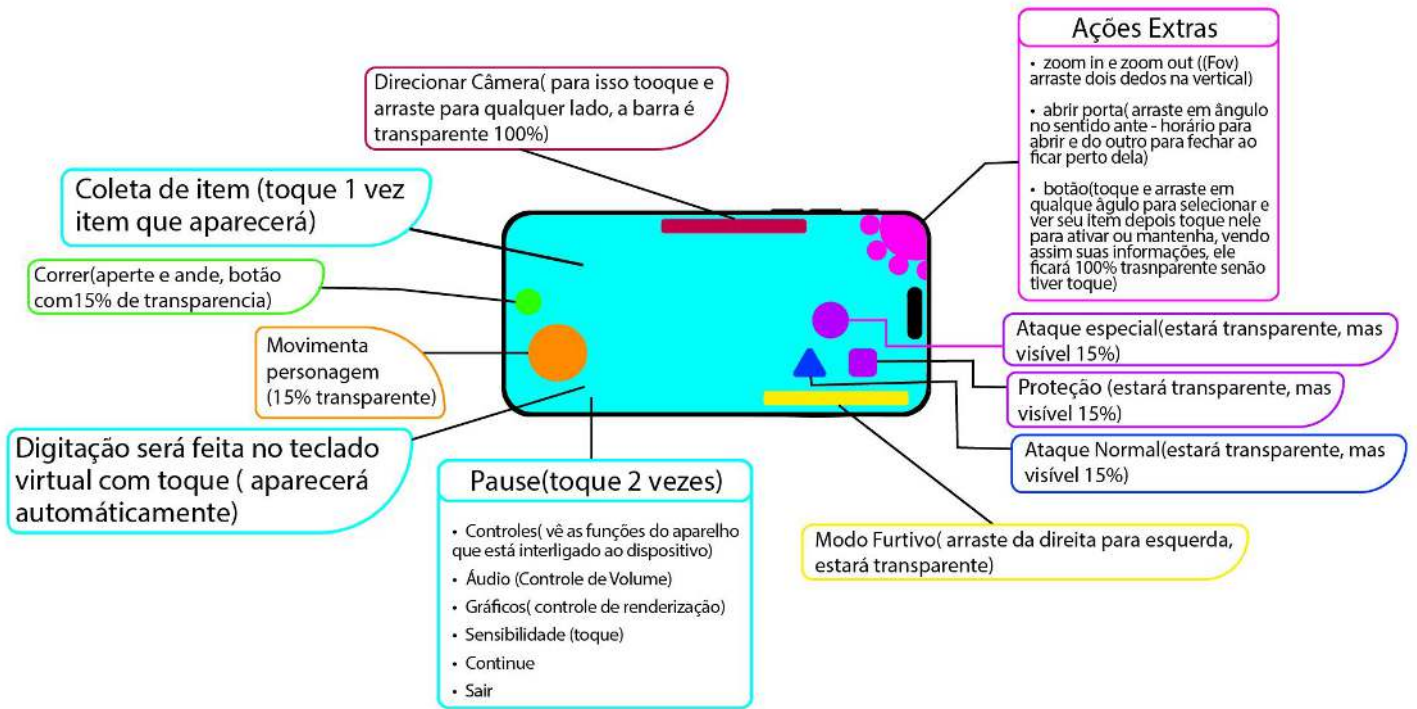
Ações Extras

• zoom in e zoom out ((Fov) arraste dois dedos na vertical)

• abrir porta( arraste em ângulo no sentido ante - horário para abrir e do outro para fechar ao ficar perto dela)

• botão(toque e arraste em qualque âgulo para selecionar e ver seu item depois toque nele para ativar ou mantenha, vendo assim suas informações, ele ficará 100% trasnparente senão tiver toque)

Direcionar Câmera( para isso tooque e arraste para qualquer lado, a barra é transparente 100%)

Coleta de item (toque 1 vez item que aparecerá)

Correr(aperte e ande, botão com15% de transparencia)

Movimenta personagem (15% transparente)

Digitação será feita no teclado virtual com toque ( aparecerá automáticamente)

Pause(toque 2 vezes)

• Controles( vê as funções do aparelho que está interligado ao dispositivo)
• Áudio (Controle de Volume)
• Gráficos( controle de renderização)
• Sensibilidade (toque)
• Continue
• Sair

Ataque especial(estará transparente, mas visível 15%)

Proteção (estará transparente, mas visível 15%)

Ataque Normal(estará transparente, mas visível 15%)

Modo Furtivo( arraste da direita para esquerda, estará transparente)